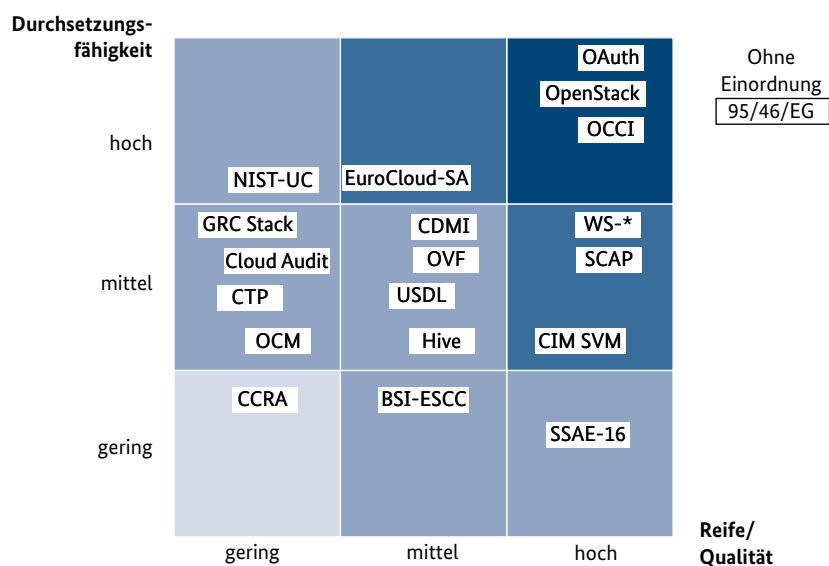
Durchsetzungsfähigkeit

hoch

mittel

gering

NIST-UC

EuroCloud-SA

OAuth

OpenStack

OCCI

Ohne Einordnung

95/46/EG

GRC Stack

Cloud Audit

CTP

OCM

CDMI

OVF

USDL

Hive

WS-*

SCAP

CIM SVM

CCRA

BSI-ESCC

SSAE-16

gering

mittel

hoch

Reife/ Qualität